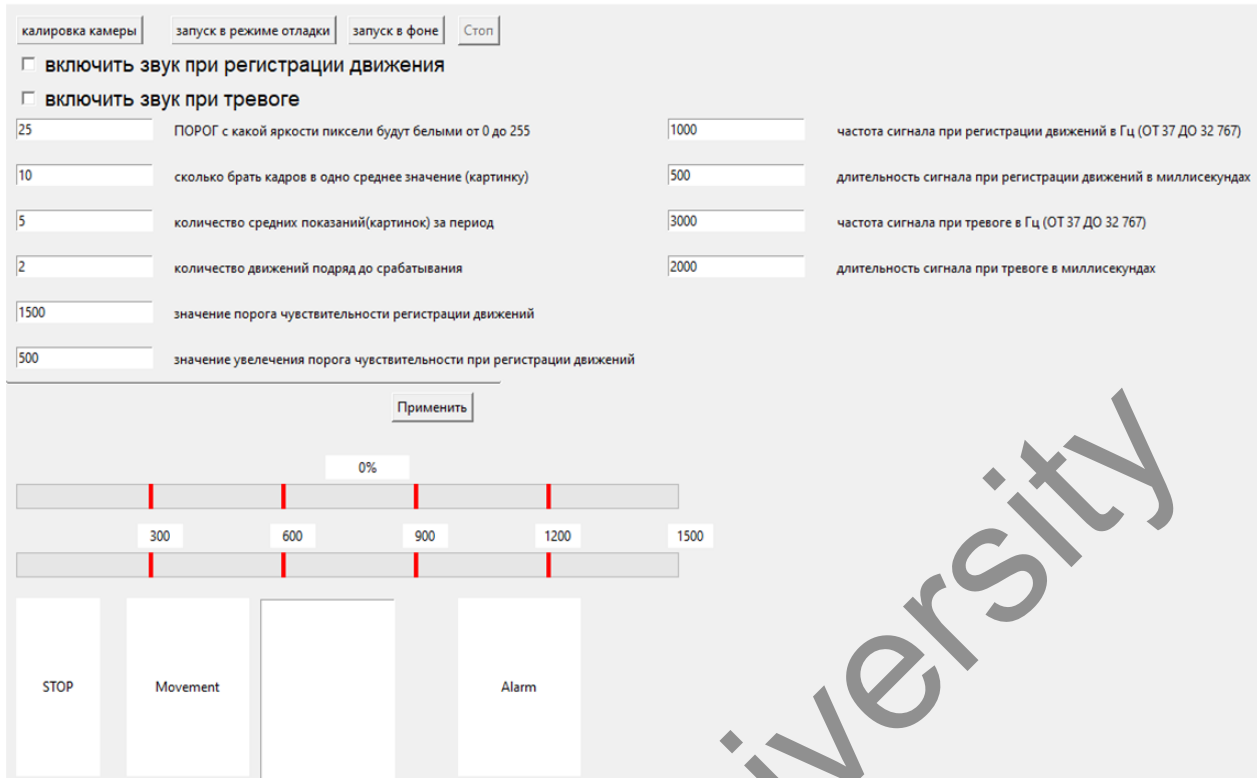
калировка камеры запуск в режиме отладки запуск в фоне Стоп

включить звук при регистрации движения

включить звук при тревоге

25 ПОРОГ с какой яркости пиксели будут белыми от 0 до 255

10 сколько брать кадров в одно среднее значение (картинку)

5 количество средних показаний(картинок) за период

2 количество движений подряд до срабатывания

1500 значение порога чувствительности регистрации движений

500 значение увелечения порога чувствительности при регистрации движений

1000 частота сигнала при регистрации движений в Гц (ОТ 37 ДО 32 767)

500 длительность сигнала при регистрации движений в миллисекундах

3000 частота сигнала при тревоге в Гц (ОТ 37 ДО 32 767)

2000 длительность сигнала при тревоге в миллисекундах

Применить

0%

300 600 900 1200 1500

STOP Movement Alarm

iversity